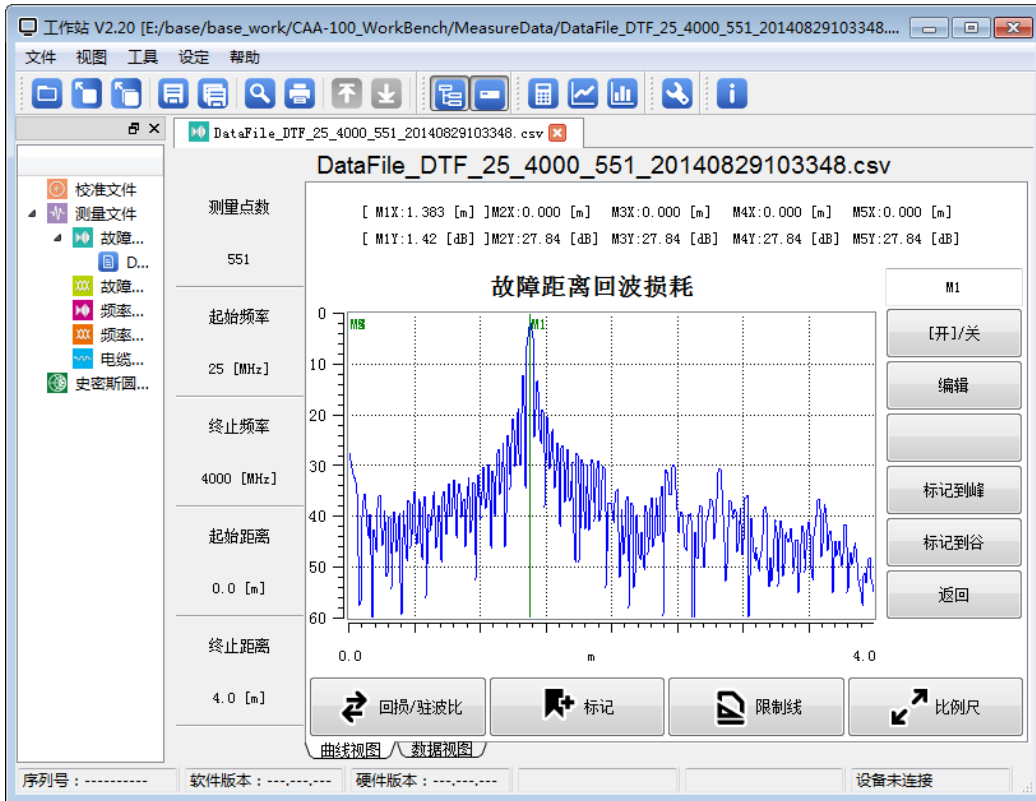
工作站 V2.20 [E:/base/base_work/CAA-100_WorkBench/MeasureData/DataFile_DTF_25_4000_551_20140829103348...

文件 视图 工具 设定 帮助

校准文件
测量文件
故障...
D...
故障...
频率...
频率...
电缆...
史密斯圆...

DataFile_DTF_25_4000_551_20140829103348.csv

DataFile_DTF_25_4000_551_20140829103348.csv

测量点数

551

起始频率

25 [MHz]

终止频率

4000 [MHz]

起始距离

0.0 [m]

终止距离

4.0 [m]

[ M1X:1.383 [m] ]M2X:0.000 [m] M3X:0.000 [m] M4X:0.000 [m] M5X:0.000 [m]

[ M1Y:1.42 [dB] ]M2Y:27.84 [dB] M3Y:27.84 [dB] M4Y:27.84 [dB] M5Y:27.84 [dB]

故障距离回波损耗

0
10
20
30
40
50
60

M5 M1

0.0 m 4.0

M1

[开]/关

编辑

标记到峰

标记到谷

返回

回损/驻波比

标记

限制线

比例尺

曲线视图 数据视图

序列号：---------- 软件版本：---.---.--- 硬件版本：---.---.--- 设备未连接